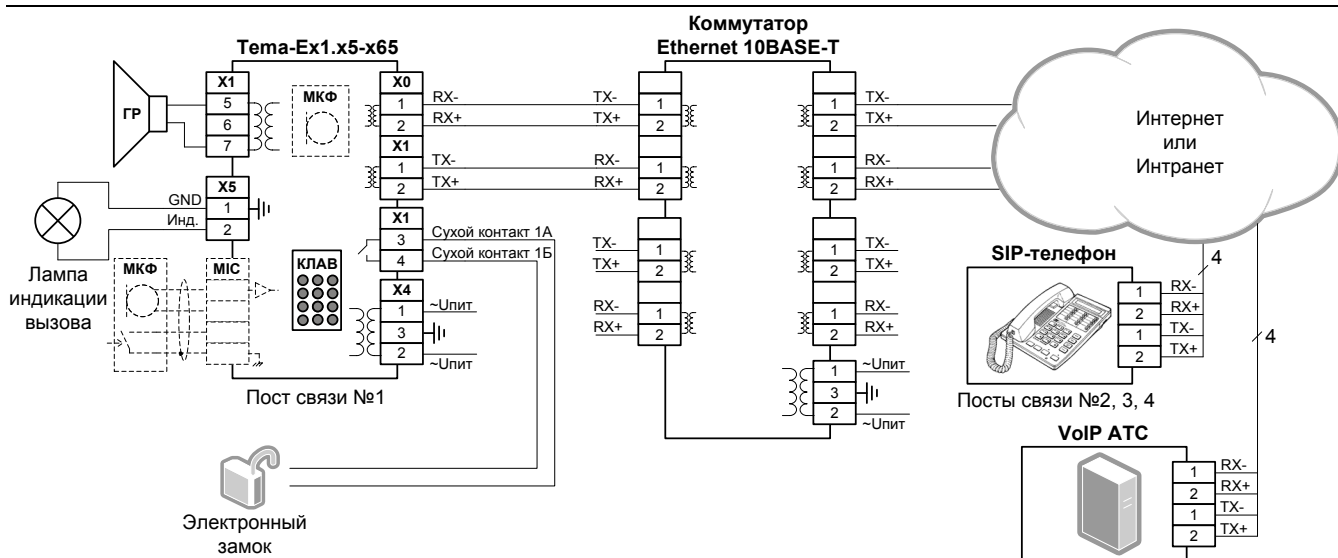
Tema-Ex1.x5-x65

Коммутатор
Ethernet 10BASE-T

ГР
X1
5
6
7
МКФ
X0
1
2
X1
1
2
RX-
RX+
TX-
TX+
TX-
TX+
RX-
RX+
1
2
1
2
1
2
1
2
TX-
TX+
RX-
RX+

Интернет
или
Интранет

X5
GND
1
Инд.
2
X1
3
4
Сухой контакт 1А
Сухой контакт 1Б

Лампа
индикации
вызова

МКФ
MIC
КЛАВ
X4
1
~Uпит
3
2
~Uпит

TX-
TX+
RX-
RX+
1
2
1
2
1
2
1
2
TX-
TX+
RX-
RX+

SIP-телефон
4
1
RX-
2
RX+
1
TX-
2
TX+
4

Пост связи №1

1
~Uпит
3
2
~Uпит

Посты связи №2, 3, 4

VoIP АТС
1
RX-
2
RX+
1
TX-
2
TX+

Электронный
замок